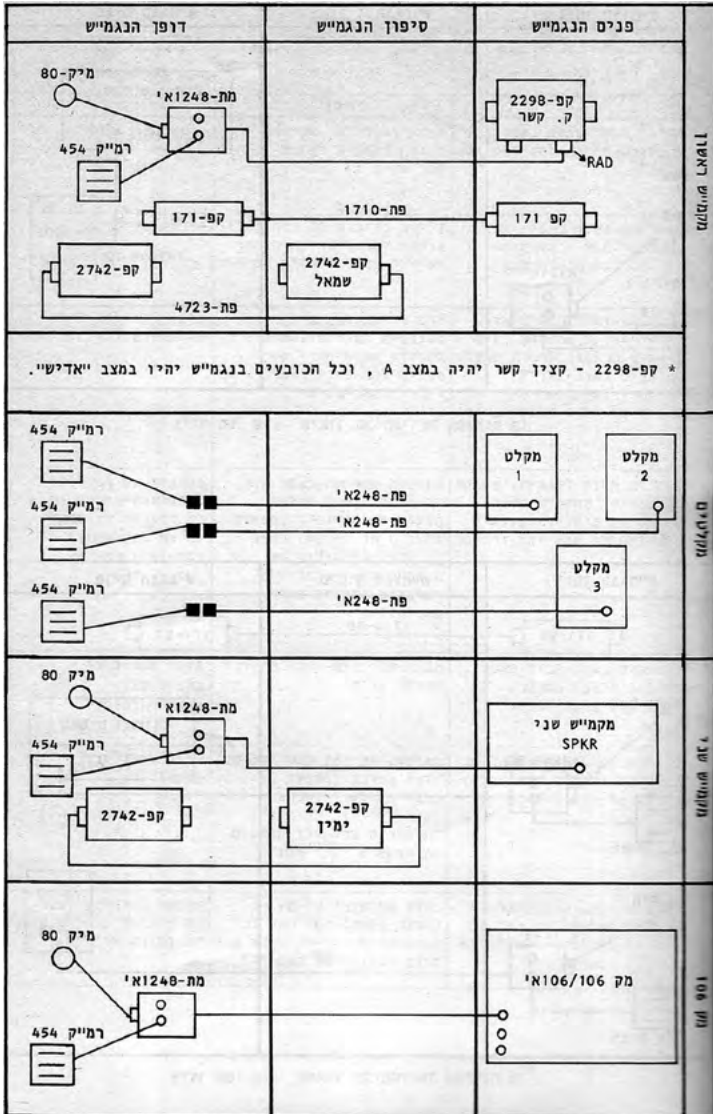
| דופן הנגמ"ש | סיפון הנגמ"ש | פנים הנגמ"ש | |
|---|---|---|---|
| מיק-80, מת-1248א', רמ"ק 454, קפ-171, קפ-2742, פת-4723 | פת-1710, קפ-2742 שמאל | קפ-2298 ק. קשר, RAD, קפ 171 | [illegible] |
| * קפ-2298 - קצין קשר יהיה במצב A, וכל הכובעים בנגמ"ש יהיו במצב "אדישי". | | | |
| רמ"ק 454, רמ"ק 454, רמ"ק 454 | פת-248א', פת-248א', פת-248א' | מקלט 1, מקלט 2, מקלט 3 | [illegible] |
| מיק 80, מת-1248א', רמ"ק 454, קפ-2742 | קפ-2742 ימין | מקמ"ש שני SPKR | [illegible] |
| מיק 80, מת-1248א', רמ"ק 454 | | מק 106/106א' | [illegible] |